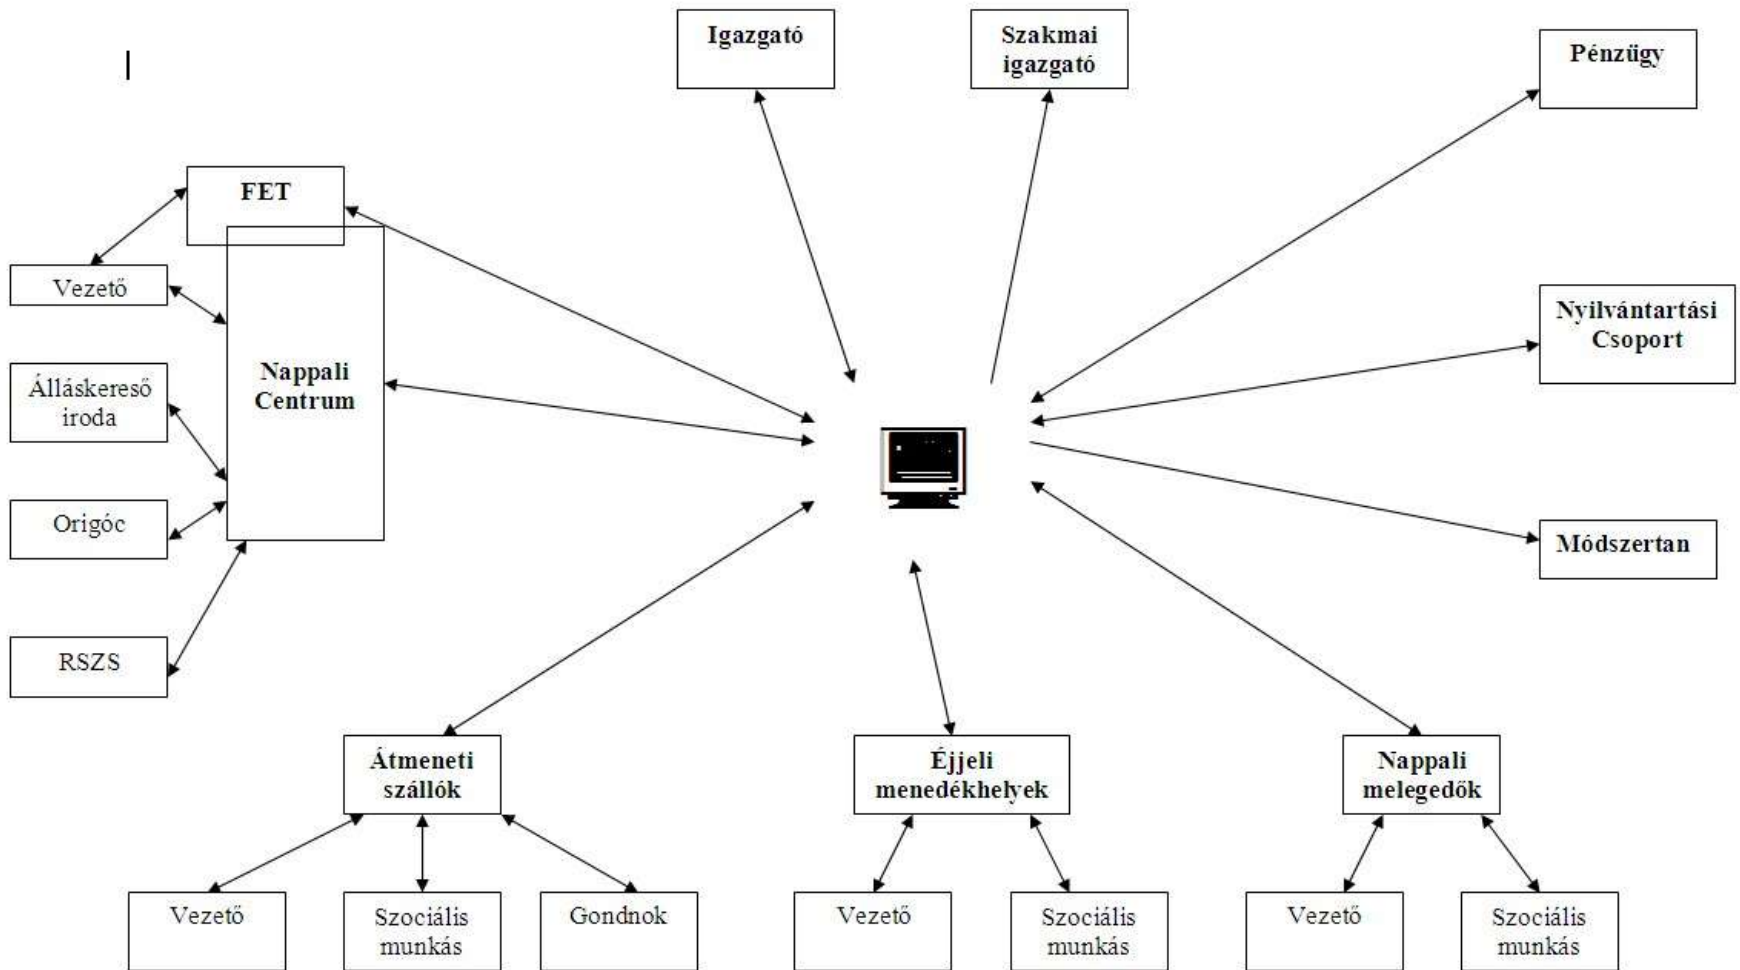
Igazgató

Szakmai igazgató

Pénzügy

FET

Vezető

Nappali Centrum

Álláskereső iroda

Origóc

RSZS

Nyilvántartási Csoport

Módszertan

Átmeneti szállók

Éjjeli menedékhelyek

Nappali melegedők

Vezető

Szociális munkás

Gondnok

Vezető

Szociális munkás

Vezető

Szociális munkás